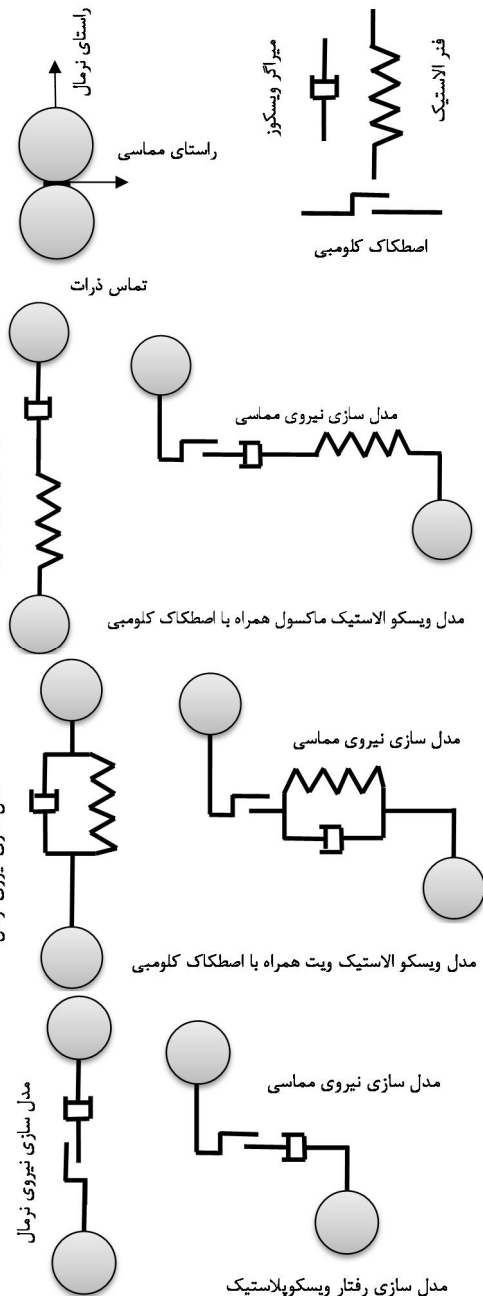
راستای نرمال
راستای مماسی
تماس ذرات
میراگر ویسکوز
فنر الاستیک
اصطکاک کلومبی

مدل سازی نیروی مماسی
مدل ویسکو الاستیک ماکسول همراه با اصطکاک کلومبی

مدل سازی نیروی مماسی
مدل ویسکو الاستیک ویت همراه با اصطکاک کلومبی
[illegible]

مدل سازی نیروی نرمال
مدل سازی نیروی مماسی
مدل سازی رفتار ویسکوپلاستیک